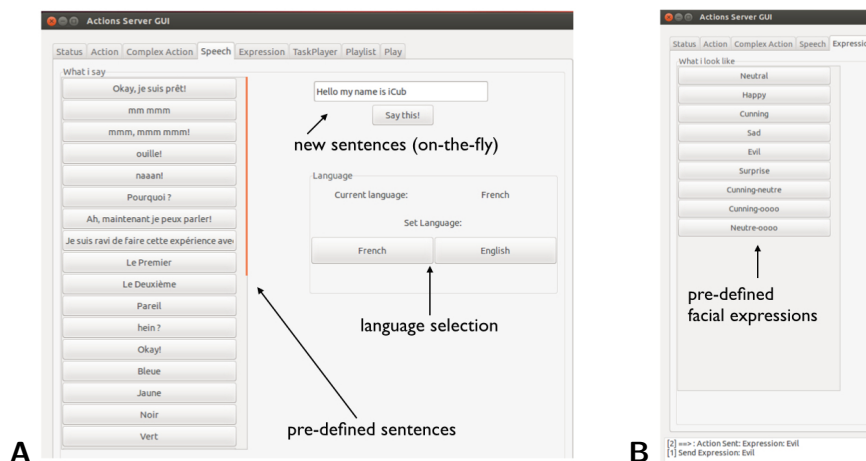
Actions Server GUI

Status | Action | Complex Action | Speech | Expression | TaskPlayer | Playlist | Play

What i say

Okay, je suis prêt!
mm mmm
mmm, mmm mmm!
ouille!
naaan!
Pourquoi ?
Ah, maintenant je peux parler!
Je suis ravi de faire cette expérience ave
Le Premier
Le Deuxième
Pareil
hein ?
Okay!
Bleue
Jaune
Noir
Vert

Hello my name is iCub

Say this!

new sentences (on-the-fly)

Language

Current language: French

Set Language:

French

English

language selection

pre-defined sentences

A

Actions Server GUI

Status | Action | Complex Action | Speech | Expressio

What i look like

Neutral
Happy
Cunning
Sad
Evil
Surprise
Cunning-neutre
Cunning-oooo
Neutre-oooo

pre-defined facial expressions

[2] ==> : Action Sent: Expression: Evil
[1] Send Expression: Evil

B